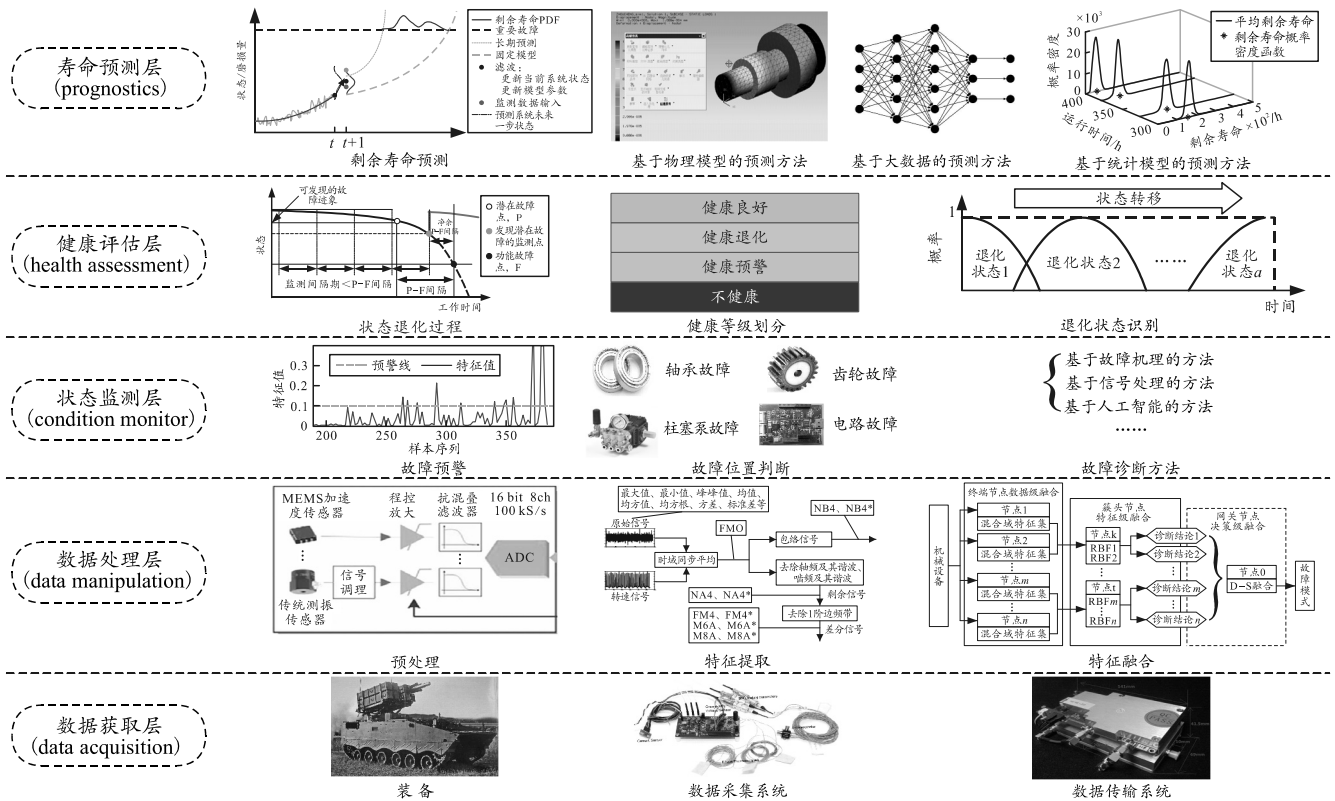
寿命预测层
(prognostics)

状态/渐进量
$t$ $t+1$
剩余寿命PDF
重要故障
长期预测
固定模型
滤波：
更新当前系统状态
更新模型参数
监测数据输入
预测系统未来一步状态
剩余寿命预测

基于物理模型的预测方法

基于大数据的预测方法

$\times 10^{3}$
概率密度
平均剩余寿命
剩余寿命概率密度函数
400
350
300
运行时间/h
0 1 2 3 4 5
剩余寿命 $\times 10^{3}$/h
基于统计模型的预测方法

健康评估层
(health assessment)

可发现的故障迹象
状态
潜在故障点，P
发现潜在故障的监测点
功能故障点，F
净余P-F间隔
监测间隔期＜P-F间隔
P-F间隔
工作时间
状态退化过程

健康良好
健康退化
健康预警
不健康
健康等级划分

状态转移
1
概率
退化状态1
退化状态2
……
退化状态$a$
时间
退化状态识别

状态监测层
(condition monitor)

0.3
0.2
0.1
0
特征值
预警线
特征值
200 250 300 350
样本序列
故障预警

轴承故障
齿轮故障
柱塞泵故障
电路故障
故障位置判断

基于故障机理的方法
基于信号处理的方法
基于人工智能的方法
……
故障诊断方法

数据处理层
(data manipulation)

MEMS加速度传感器
程控放大
抗混叠滤波器
16 bit 8ch 100 kS/s
ADC
信号调理
传统测振传感器
预处理

最大值、最小值、峰峰值、均值、均方值、均方根、方差、标准差等
原始信号
转速信号
时域同步平均
FMO
NB4、NB4*
包络信号
去除轴频及其谐波、啮频及其谐波
NA4、NA4*
剩余信号
FM4、FM4*
M6A、M6A*
M8A、M8A*
去除1阶边频带
差分信号
特征提取

机械设备
终端节点数据级融合
节点1
混合域特征集
节点2
混合域特征集
节点$m$
混合域特征集
节点$n$
混合域特征集
簇头节点特征级融合
节点$k$
RBF1
RBF2
节点$t$
RBF$m$
RBF$n$
诊断结论1
诊断结论2
诊断结论$m$
诊断结论$n$
网关节点决策级融合
节点0
D-S融合
故障模式
特征融合

数据获取层
(data acquisition)

装备
数据采集系统
数据传输系统